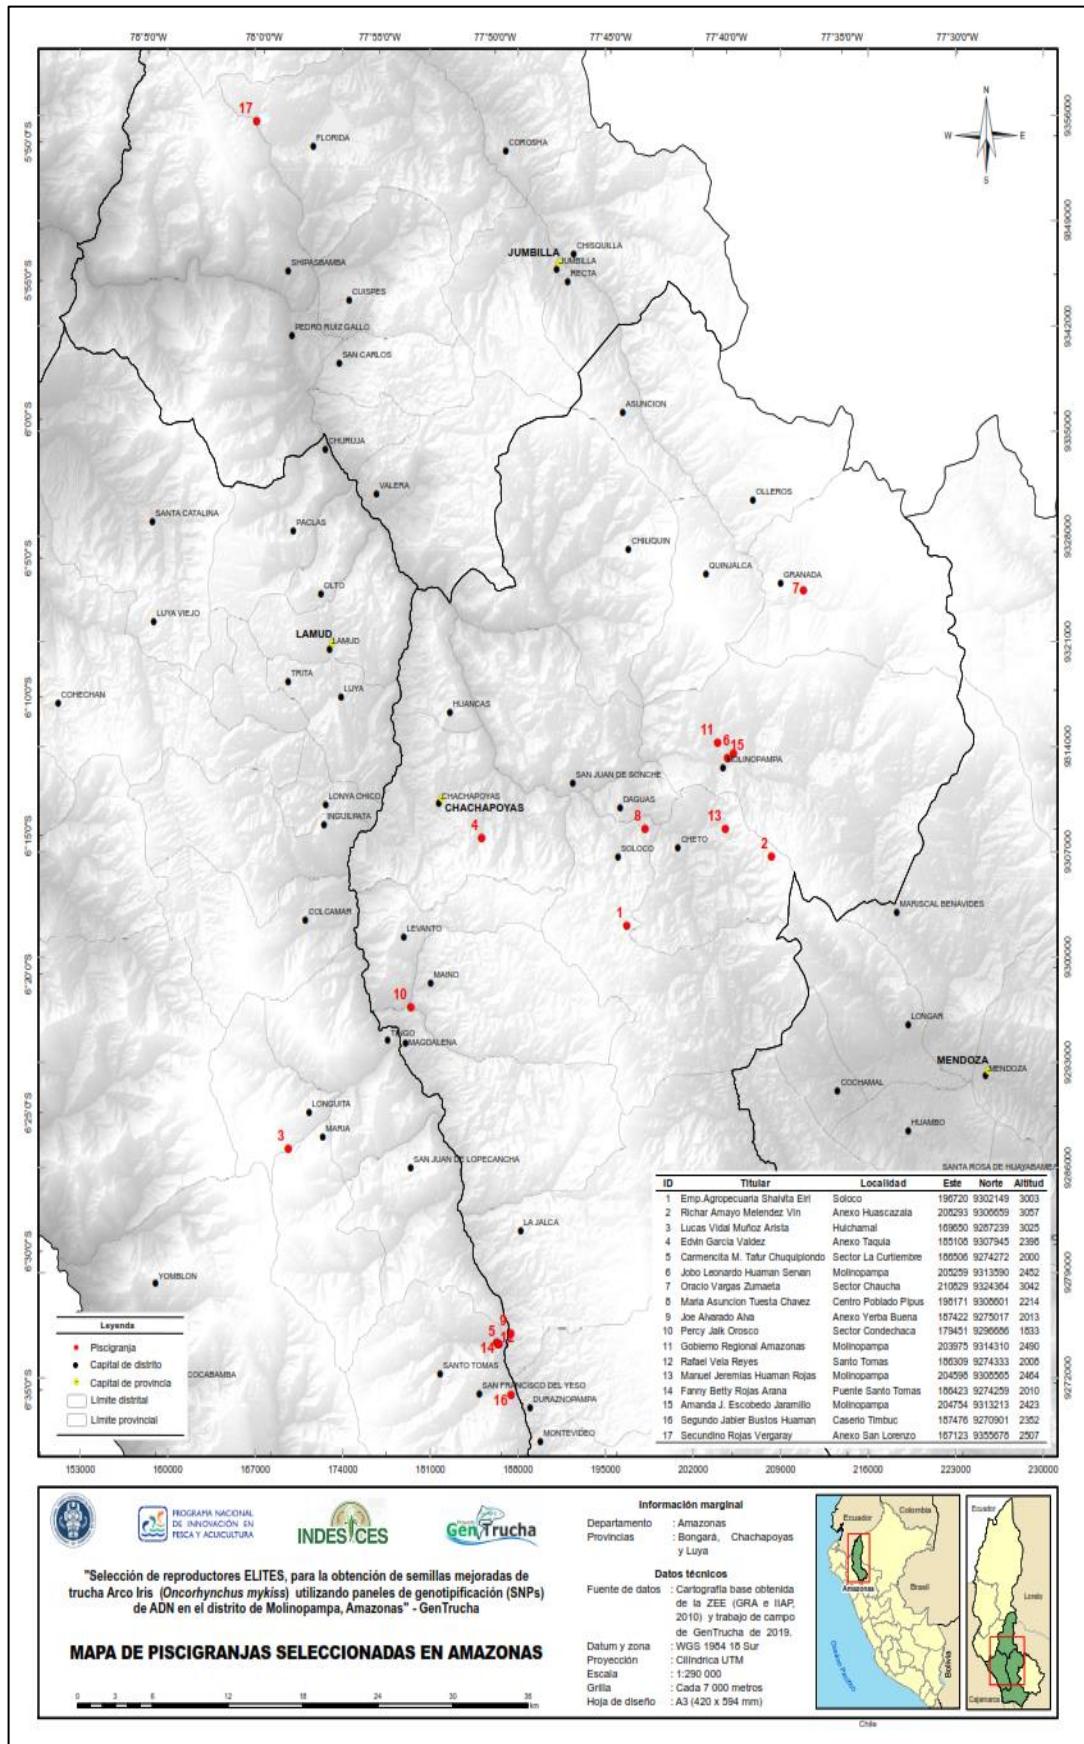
78°5'0"W 78°0'0"W 77°55'0"W 77°50'0"W 77°45'0"W 77°40'0"W 77°35'0"W 77°30'0"W

5°50'0"S 5°55'0"S 6°0'0"S 6°5'0"S 6°10'0"S 6°15'0"S 6°20'0"S 6°25'0"S 6°30'0"S 6°35'0"S

9356000 9349000 9342000 9335000 9328000 9321000 9314000 9307000 9300000 9293000 9286000 9279000 9272000

N
W E
S

17
FLORIDA
COROSHA
JUMBILLA
CHISQUILLA
JUMBILLA
RECTA
SHIPASBAMBA
CUISPES
PEDRO RUIZ GALLO
SAN CARLOS
ASUNCION
CHURUJA
VALERA
OLLEROS
SANTA CATALINA
PACLAS
CHILIQUIN
QUINJALCA
GRANADA
7
OLTO
LUYA VIEJO
LAMUD
LAMUD
TRITA
LUYA
COHECHAN
HUANCAS
11
6
15
MOLINOPAMPA
SAN JUAN DE SONCHE
LONYA CHICO
CHACHAPOYAS
CHACHAPOYAS
DAGUAS
INGUILPATA
4
8
13
CHETO
2
SOLOCO
MARISCAL BENAVIDES
COLCAMAR
1
LEVANTO
MAINO
10
LONGAR
TINGO
MAGDALENA
MENDOZA
MENDOZA
COCHAMAL
LONGUITA
3
MARIA
HUAMBO
SAN JUAN DE LOPECANCHA
SANTA ROSA DE HUAYABAMBA
LA JALCA
YOMBLON
9
5
14
12
SANTO TOMAS
COCABAMBA
SAN FRANCISCO DEL YESO
16
DURAZNOPAMPA
MONTEVIDEO

Leyenda
Piscigranja
Capital de distrito
Capital de provincia
Límite distrital
Límite provincial

| ID | Titular | Localidad | Este | Norte | Altitud |
|---|---|---|---|---|---|
| 1 | Emp.Agropecuaria Shalvita Eirl | Soloco | 196720 | 9302149 | 3003 |
| 2 | Richar Amayo Melendez Vin | Anexo Huascazala | 208293 | 9306659 | 3057 |
| 3 | Lucas Vidal Muñoz Arista | Huichamal | 169650 | 9287239 | 3025 |
| 4 | Edvin Garcia Valdez | Anexo Taquia | 185108 | 9307945 | 2396 |
| 5 | Carmencita M. Tafur Chuquipiondo | Sector La Curtiembre | 186506 | 9274272 | 2000 |
| 6 | Jobo Leonardo Huaman Senan | Molinopampa | 205259 | 9313590 | 2452 |
| 7 | Oracio Vargas Zumaeta | Sector Chaucha | 210629 | 9324364 | 3042 |
| 8 | Maria Asuncion Tuesta Chavez | Centro Poblado Pipus | 198171 | 9308601 | 2214 |
| 9 | Joe Alvarado Alva | Anexo Yerba Buena | 187422 | 9275017 | 2013 |
| 10 | Percy Jalk Orosco | Sector Condechaca | 179451 | 9296686 | 1633 |
| 11 | Gobierno Regional Amazonas | Molinopampa | 203975 | 9314310 | 2490 |
| 12 | Rafael Vela Reyes | Santo Tomas | 186309 | 9274333 | 2006 |
| 13 | Manuel Jeremias Huaman Rojas | Molinopampa | 204596 | 9308565 | 2464 |
| 14 | Fanny Betty Rojas Arana | Puente Santo Tomas | 186423 | 9274259 | 2010 |
| 15 | Amanda J. Escobedo Jaramillo | Molinopampa | 204754 | 9313213 | 2423 |
| 16 | Segundo Jabier Bustos Huaman | Caserio Timbuc | 187476 | 9270901 | 2352 |
| 17 | Secundino Rojas Vergaray | Anexo San Lorenzo | 167123 | 9355678 | 2507 |

153000 160000 167000 174000 181000 188000 195000 202000 209000 216000 223000 230000

PROGRAMA NACIONAL DE INNOVACIÓN EN PESCA Y ACUICULTURA
INDES CES
GenTrucha

"Selección de reproductores ELITES, para la obtención de semillas mejoradas de trucha Arco Iris (Oncorhynchus mykiss) utilizando paneles de genotipificación (SNPs) de ADN en el distrito de Molinopampa, Amazonas" - GenTrucha

MAPA DE PISCIGRANJAS SELECCIONADAS EN AMAZONAS

0 3 6 12 18 24 30 36 km

Información marginal
Departamento : Amazonas
Provincias : Bongará, Chachapoyas y Luya

Datos técnicos
Fuente de datos : Cartografía base obtenida de la ZEE (GRA e IIAP, 2010) y trabajo de campo de GenTrucha de 2019.
Datum y zona : WGS 1984 18 Sur
Proyección : Cilíndrica UTM
Escala : 1:290 000
Grilla : Cada 7 000 metros
Hoja de diseño : A3 (420 x 594 mm)

Ecuador
Colombia
Amazonas
Brasil
Océano Pacífico
Bolivia
Chile
Ecuador
Loreto
Cajamarca